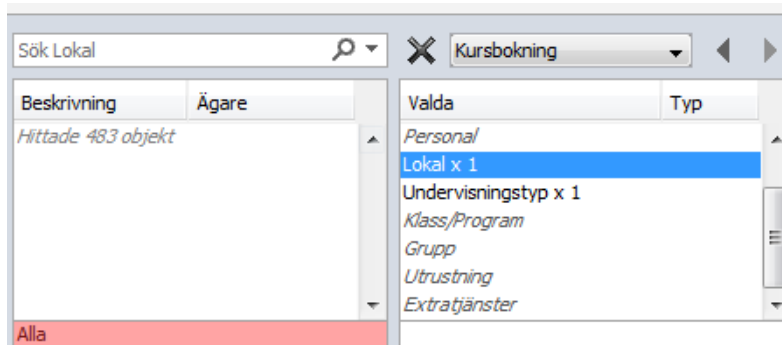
Sök Lokal

Kursbokning

| Beskrivning | Ägare |
|---|---|
| Hittade 483 objekt | |

Alla

| Valda | Typ |
|---|---|
| Personal | |
| Lokal x 1 | |
| Undervisningstyp x 1 | |
| Klass/Program | |
| Grupp | |
| Utrustning | |
| Extratjänster | |